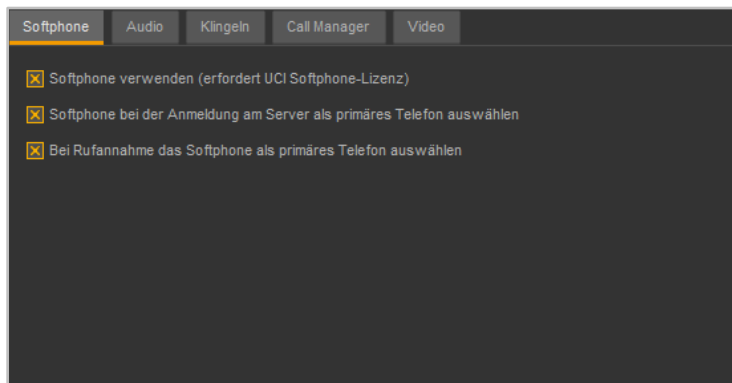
Softphone Audio Klingeln Call Manager Video

Softphone verwenden (erfordert UCI Softphone-Lizenz)

Softphone bei der Anmeldung am Server als primäres Telefon auswählen

Bei Rufannahme das Softphone als primäres Telefon auswählen